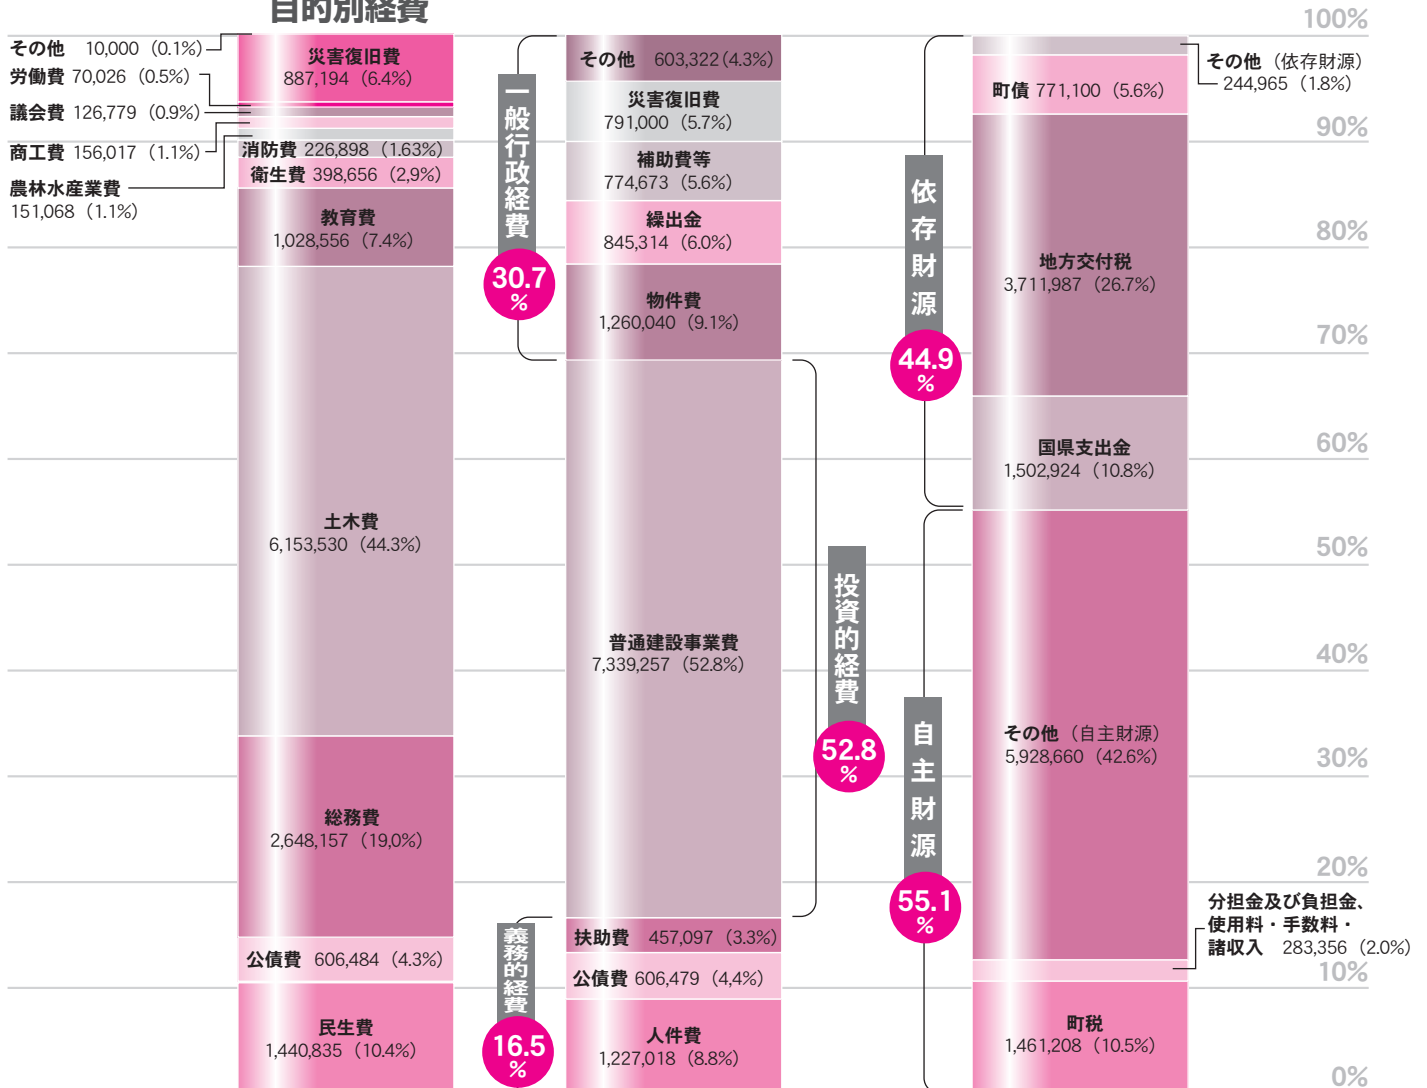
目的別経費

100%
90%
80%
70%
60%
50%
40%
30%
20%
10%
0%

その他 10,000（0.1%）
労働費 70,026（0.5%）
議会費 126,779（0.9%）
商工費 156,017（1.1%）
農林水産業費 151,068（1.1%）

災害復旧費 887,194（6.4%）
消防費 226,898（1.63%）
衛生費 398,656（2,9%）
教育費 1,028,556（7.4%）
土木費 6,153,530（44.3%）
総務費 2,648,157（19,0%）
公債費 606,484（4.3%）
民生費 1,440,835（10.4%）

一般行政経費 30.7%
投資的経費 52.8%
義務的経費 16.5%

その他 603,322（4.3%）
災害復旧費 791,000（5.7%）
補助費等 774,673（5.6%）
繰出金 845,314（6.0%）
物件費 1,260,040（9.1%）
普通建設事業費 7,339,257（52.8%）
扶助費 457,097（3.3%）
公債費 606,479（4,4%）
人件費 1,227,018（8.8%）

依存財源 44.9%
自主財源 55.1%

その他（依存財源）244,965（1.8%）
町債 771,100（5.6%）
地方交付税 3,711,987（26.7%）
国県支出金 1,502,924（10.8%）
その他（自主財源）5,928,660（42.6%）
分担金及び負担金、使用料・手数料・諸収入 283,356（2.0%）
町税 1,461,208（10.5%）